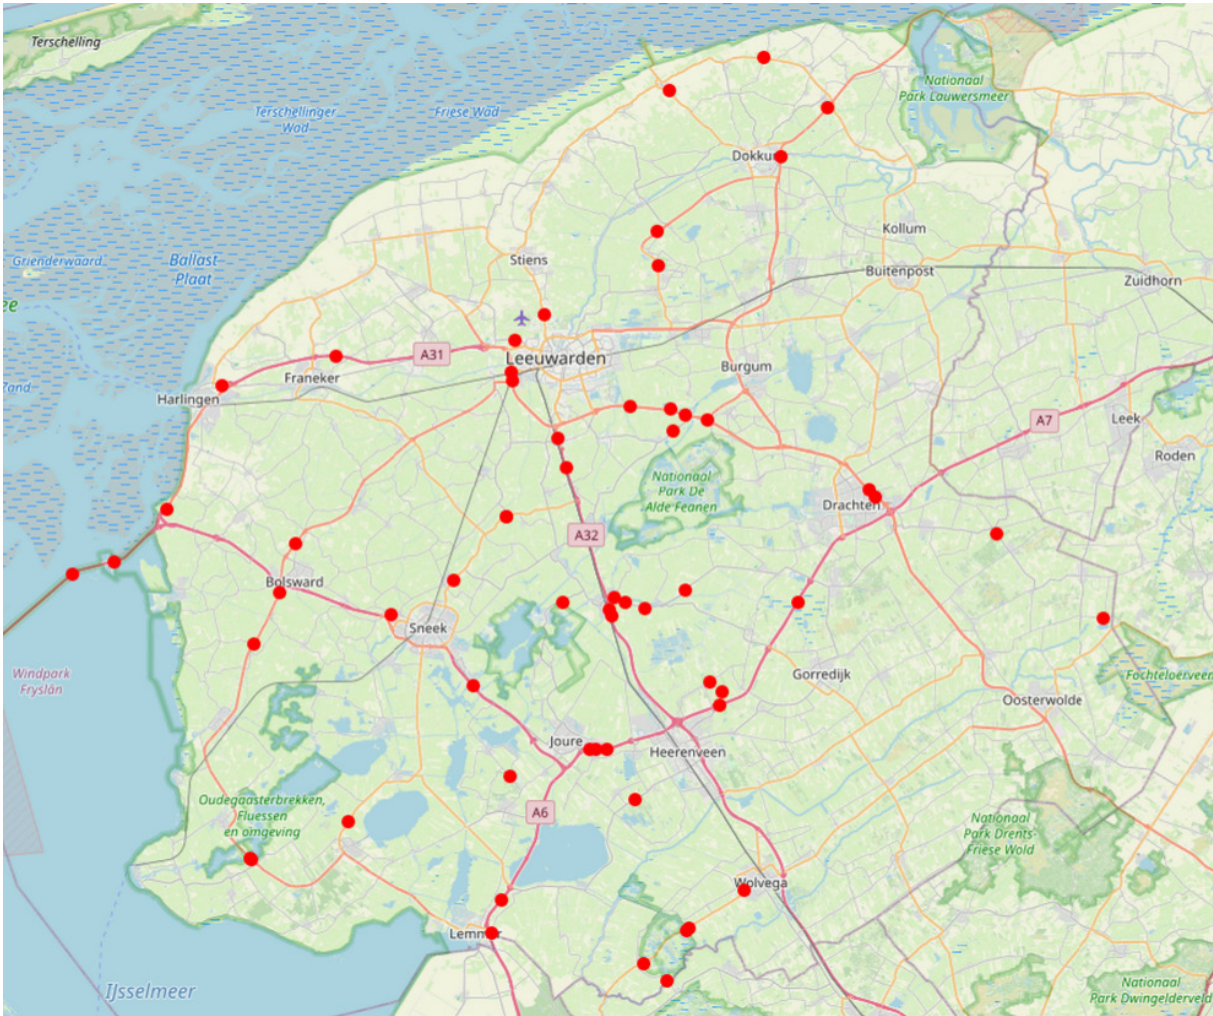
Terschelling

Terschellinger Wad

Friese Wad

Nationaal Park Lauwersmeer

Dokkum

Kollum

Stiens

Buitenpost

Zuidhorn

Griendervaard

Ballast Plaat

ee

A31

Leeuwarden

Burgum

Zand

Franeker

Harlingen

A7

Leek

Roden

Nationaal Park De Alde Feanen

Drachten

A32

Bolsward

Sneek

Windpark Fryslân

Gorredijk

Fochteloerveen

Oosterwolde

Joure

Heerenveen

A6

Oudegaasterbrekken, Fluessen en omgeving

Nationaal Park Drents-Friese Wold

Wolvega

Lemmer

IJsselmeer

Nationaal Park Dwingelderveld